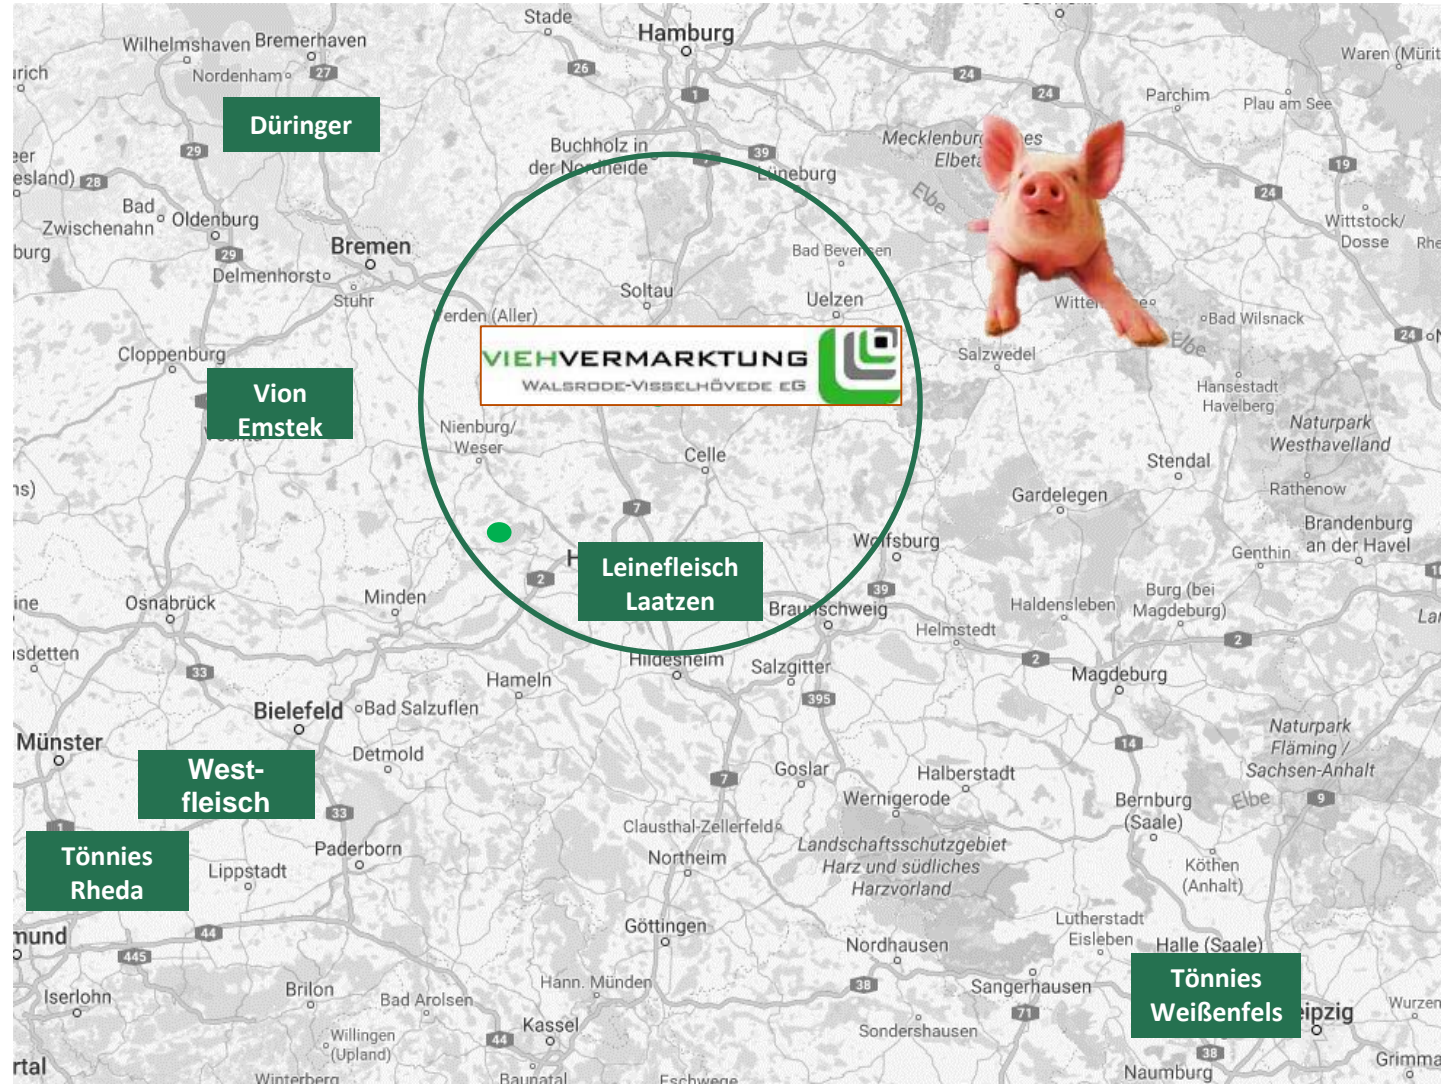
Düringer

Vion Emstek

West-fleisch

Tönnies Rheda

Leinefleisch Laatzen

Tönnies Weißenfels

VIEHVERMARKTUNG
WALSRODE-VISSELHÖVEDE EG

Stade
Hamburg
Wilhelmshaven
Bremerhaven
Nordenham
Buchholz in der Nordheide
Lüneburg
Parchim
Plau am See
Waren (Müritz)
Mecklenburg Elbetal
Elbe
Bad Zwischenahn
Oldenburg
Bremen
Delmenhorst
Stuhr
Bad Bevensen
Soltau
Uelzen
Wittstock/ Dosse
Verden (Aller)
Salzwedel
Bad Wilsnack
Cloppenburg
Hansestadt Havelberg
Naturpark Westhavelland
Nienburg/ Weser
Celle
Stendal
Rathenow
Gardelegen
Brandenburg an der Havel
Genthin
Wolfsburg
Osnabrück
Minden
Braunschweig
Haldensleben
Burg (bei Magdeburg)
Helmstedt
Hildesheim
Salzgitter
Magdeburg
Hameln
Bielefeld
Bad Salzuflen
Münster
Detmold
Naturpark Fläming / Sachsen-Anhalt
Goslar
Halberstadt
Wernigerode
Bernburg (Saale)
Clausthal-Zellerfeld
Paderborn
Landschaftsschutzgebiet Harz und südliches Harzvorland
Lippstadt
Northeim
Köthen (Anhalt)
Göttingen
Lutherstadt Eisleben
Halle (Saale)
Nordhausen
Sangerhausen
Iserlohn
Brilon
Bad Arolsen
Hann. Münden
Kassel
Sondershausen
Willingen (Upland)
Leipzig
Wurzen
Grimma
Naumburg
Winterberg
Baunatal
Eschwege
1
24
26
27
29
28
39
19
7
2
33
395
14
9
44
445
38
71